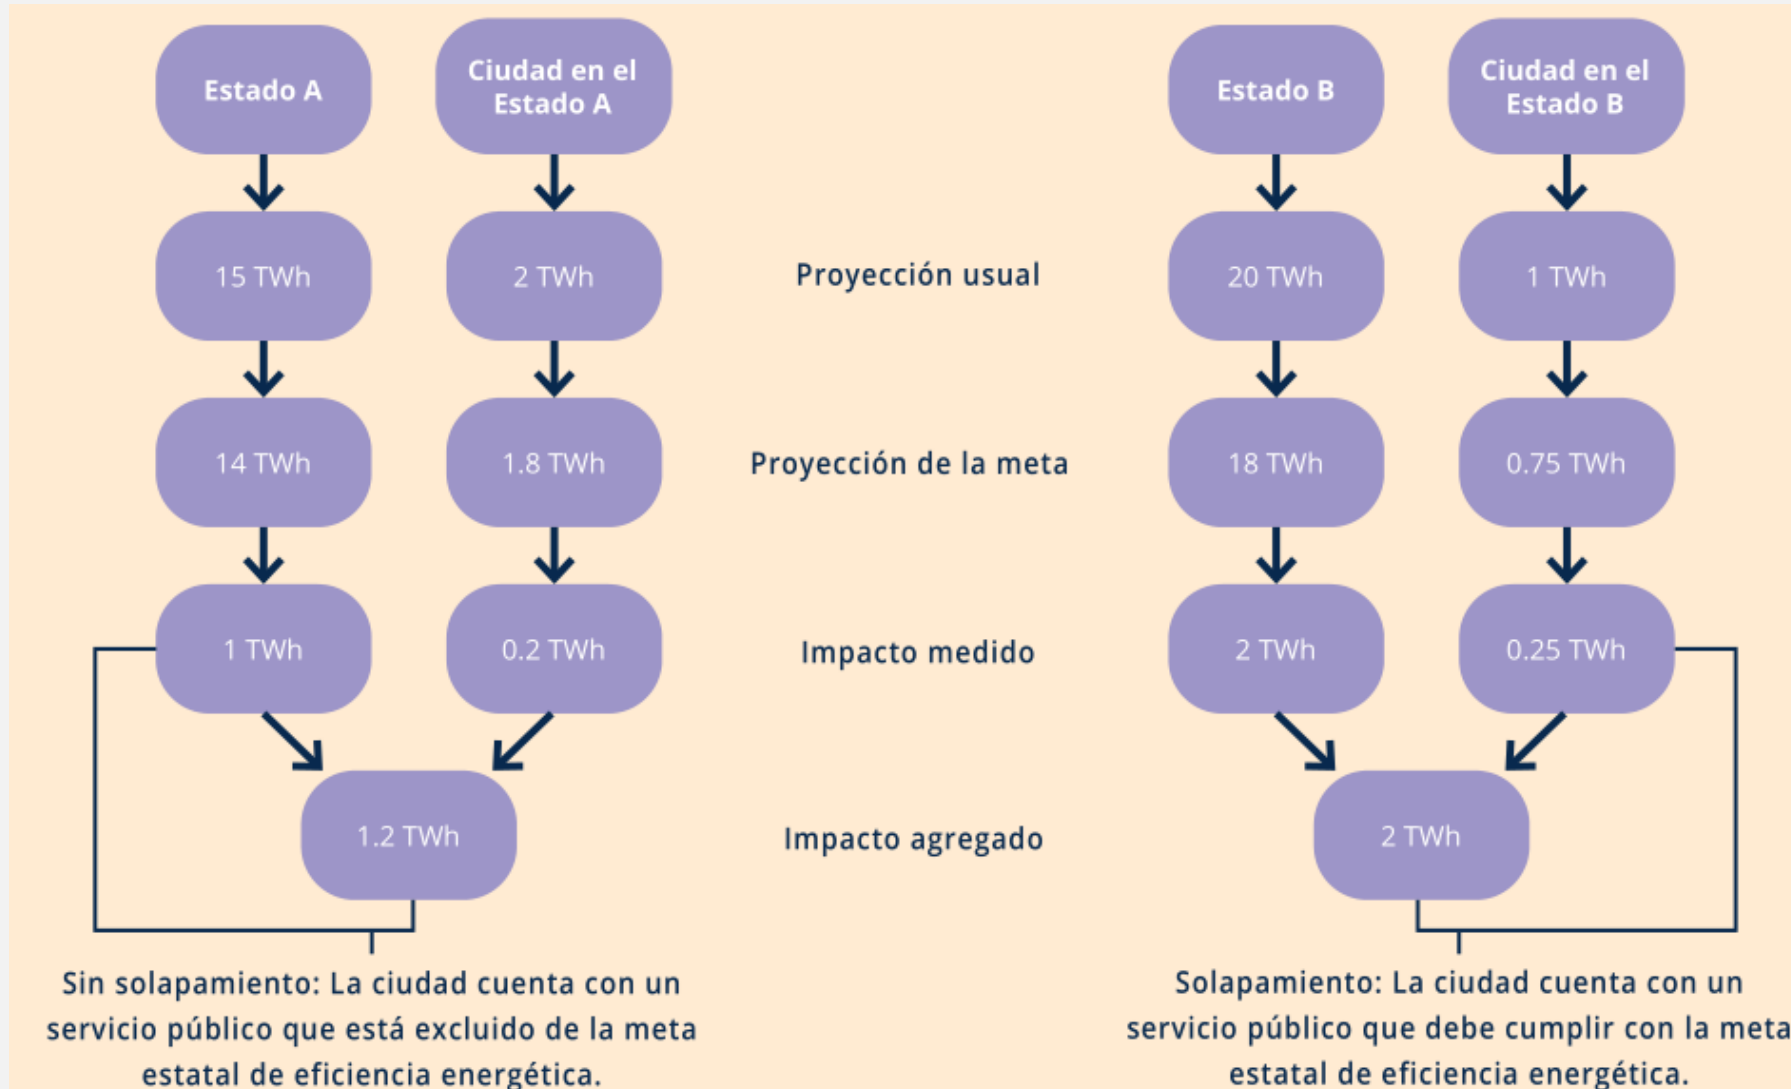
Estado A

Ciudad en el Estado A

Estado B

Ciudad en el Estado B

15 TWh

2 TWh

Proyección usual

20 TWh

1 TWh

14 TWh

1.8 TWh

Proyección de la meta

18 TWh

0.75 TWh

1 TWh

0.2 TWh

Impacto medido

2 TWh

0.25 TWh

1.2 TWh

Impacto agregado

2 TWh

Sin solapamiento: La ciudad cuenta con un servicio público que está excluido de la meta estatal de eficiencia energética.

Solapamiento: La ciudad cuenta con un servicio público que debe cumplir con la meta estatal de eficiencia energética.